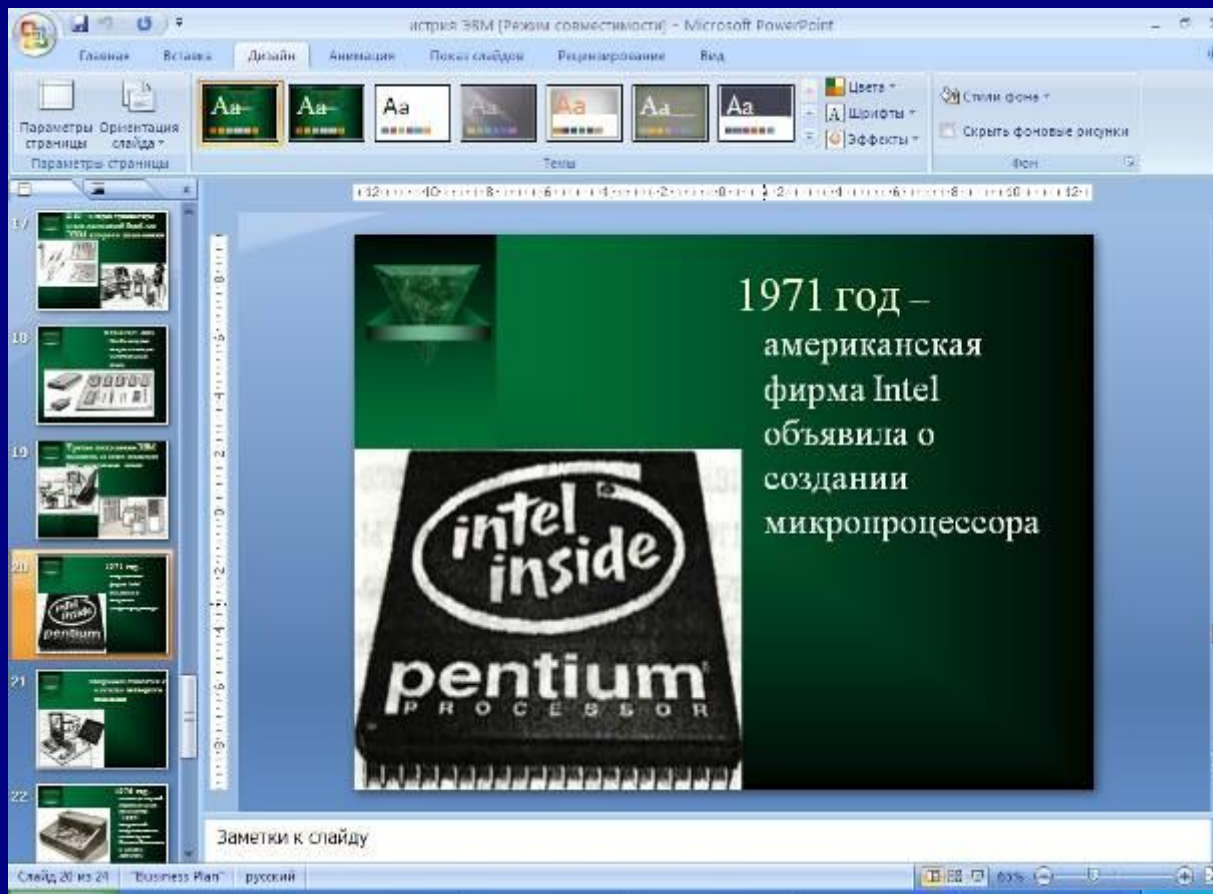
история ЭВМ [Режим совместимости] - Microsoft PowerPoint

Главная Вставка Дизайн Анимация Показ слайдов Рецензирование Вид

Параметры страницы Ориентация слайда

Параметры страницы

Aa Aa Aa Aa Aa Aa Aa

Темы

Цвета Шрифты Эффекты

Стили фона Скрыть фоновые рисунки

Фон

17

18

19

20

21

22

1971 год –
американская фирма Intel объявила о создании микропроцессора

intel inside

pentium
PROCESSOR

Заметки к слайду

Слайд 20 из 24 "Business Plan" русский